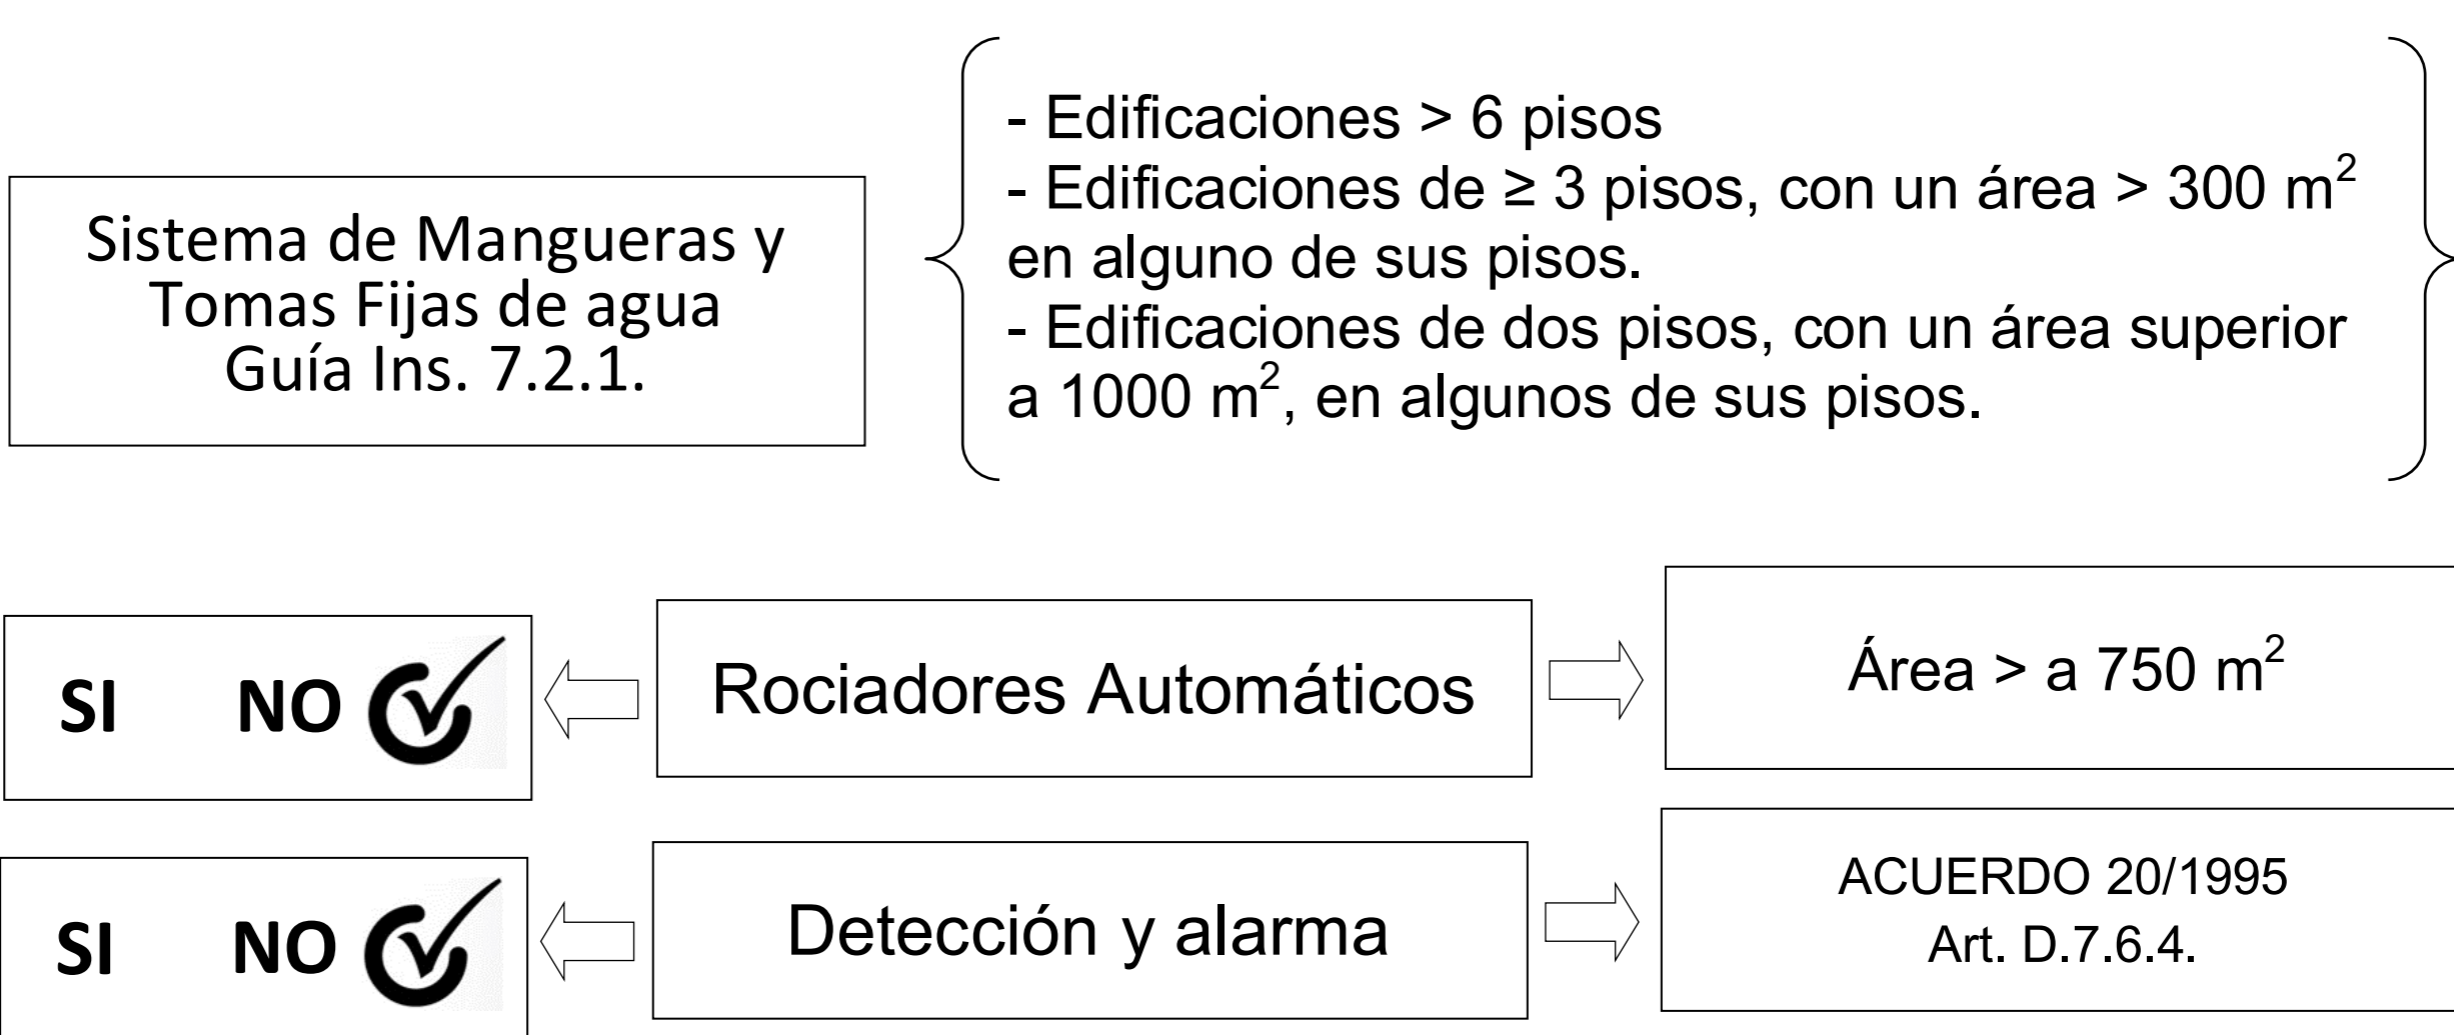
Sistema de Mangueras y Tomas Fijas de agua Guía Ins. 7.2.1.

- Edificaciones > 6 pisos
- Edificaciones de ≥ 3 pisos, con un área > 300 $m^2$ en alguno de sus pisos.
- Edificaciones de dos pisos, con un área superior a 1000 $m^2$, en algunos de sus pisos.

SI NO

Rociadores Automáticos

Área > a 750 $m^2$

SI NO

Detección y alarma

ACUERDO 20/1995
Art. D.7.6.4.